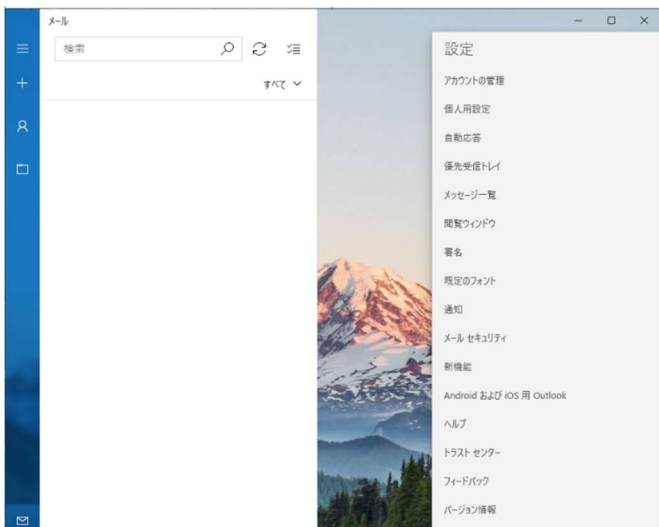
メール

検索

すべて

設定

アカウントの管理

個人用設定

自動応答

優先受信トレイ

メッセージ一覧

閲覧ウィンドウ

署名

既定のフォント

通知

メール セキュリティ

新機能

Android および iOS 用 Outlook

ヘルプ

トラスト センター

フィードバック

バージョン情報